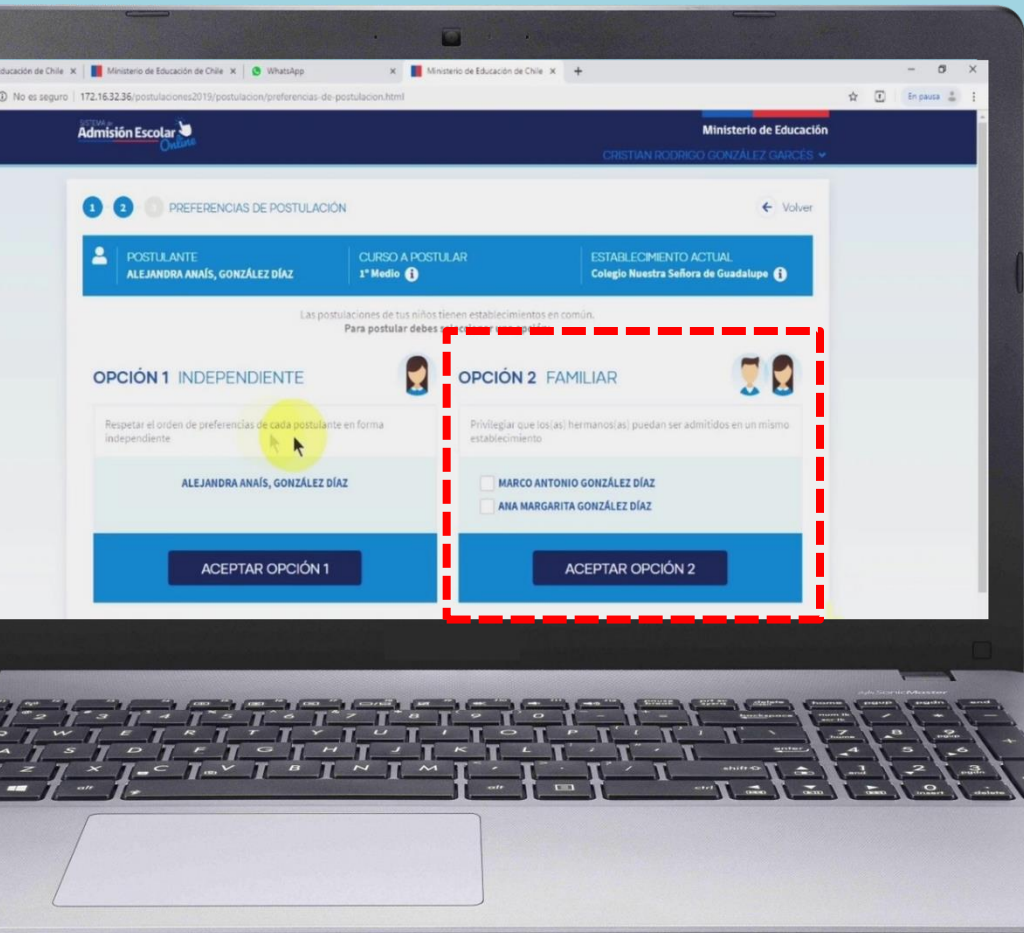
ducación de Chile × | Ministerio de Educación de Chile × | WhatsApp × | Ministerio de Educación de Chile × | +

No es seguro | 172.16.32.36/postulaciones2019/postulacion/preferencias-de-postulacion.html

En pausa

Sistema de Admisión Escolar Online

Ministerio de Educación

CRISTIAN RODRIGO GONZÁLEZ GARCÉS

1 2 3 PREFERENCIAS DE POSTULACIÓN

Volver

POSTULANTE
ALEJANDRA ANAÍS, GONZÁLEZ DÍAZ

CURSO A POSTULAR
1° Medio

ESTABLECIMIENTO ACTUAL
Colegio Nuestra Señora de Guadalupe

Las postulaciones de tus niños tienen establecimientos en común.
Para postular debes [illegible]

OPCIÓN 1 INDEPENDIENTE

Respetar el orden de preferencias de cada postulante en forma independiente

ALEJANDRA ANAÍS, GONZÁLEZ DÍAZ

ACEPTAR OPCIÓN 1

OPCIÓN 2 FAMILIAR

Privilegiar que los(as) hermanos(as) puedan ser admitidos en un mismo establecimiento

MARCO ANTONIO GONZÁLEZ DÍAZ

ANA MARGARITA GONZÁLEZ DÍAZ

ACEPTAR OPCIÓN 2

SonicMaster